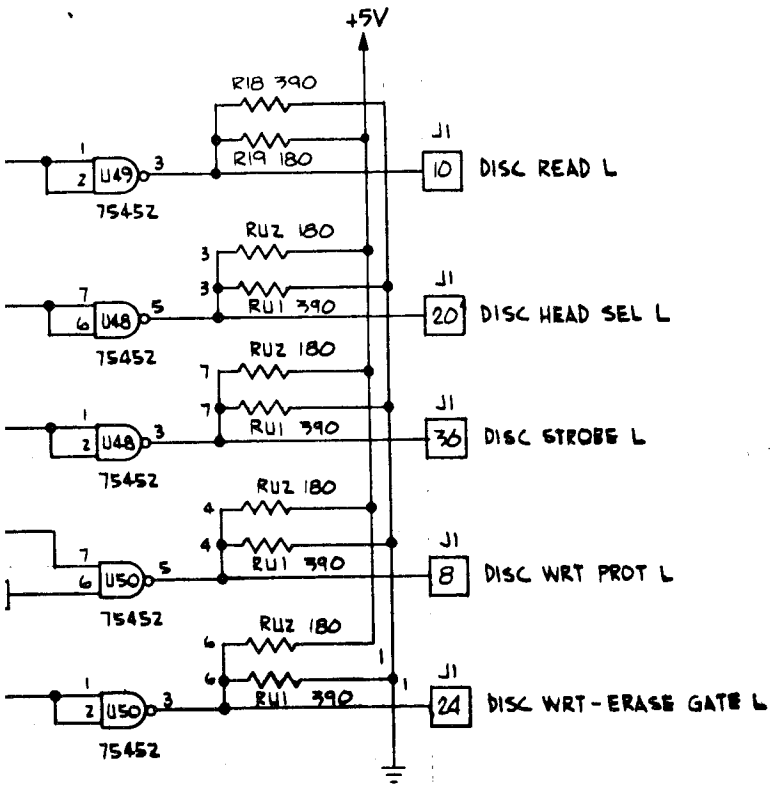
+5V

R18 390
1
2 U49 3
R19 180
75452
J1
10 DISC READ L

RU2 180
3
3
7
6 U48 5
RU1 390
75452
J1
20 DISC HEAD SEL L

RU2 180
7
7
1
2 U48 3
RU1 390
75452
J1
36 DISC STROBE L

RU2 180
4
4
7
6 U50 5
RU1 390
75452
J1
8 DISC WRT PROT L

RU2 180
6
6
1
1
1
2 U50 3
RU1 390
75452
J1
24 DISC WRT-ERASE GATE L